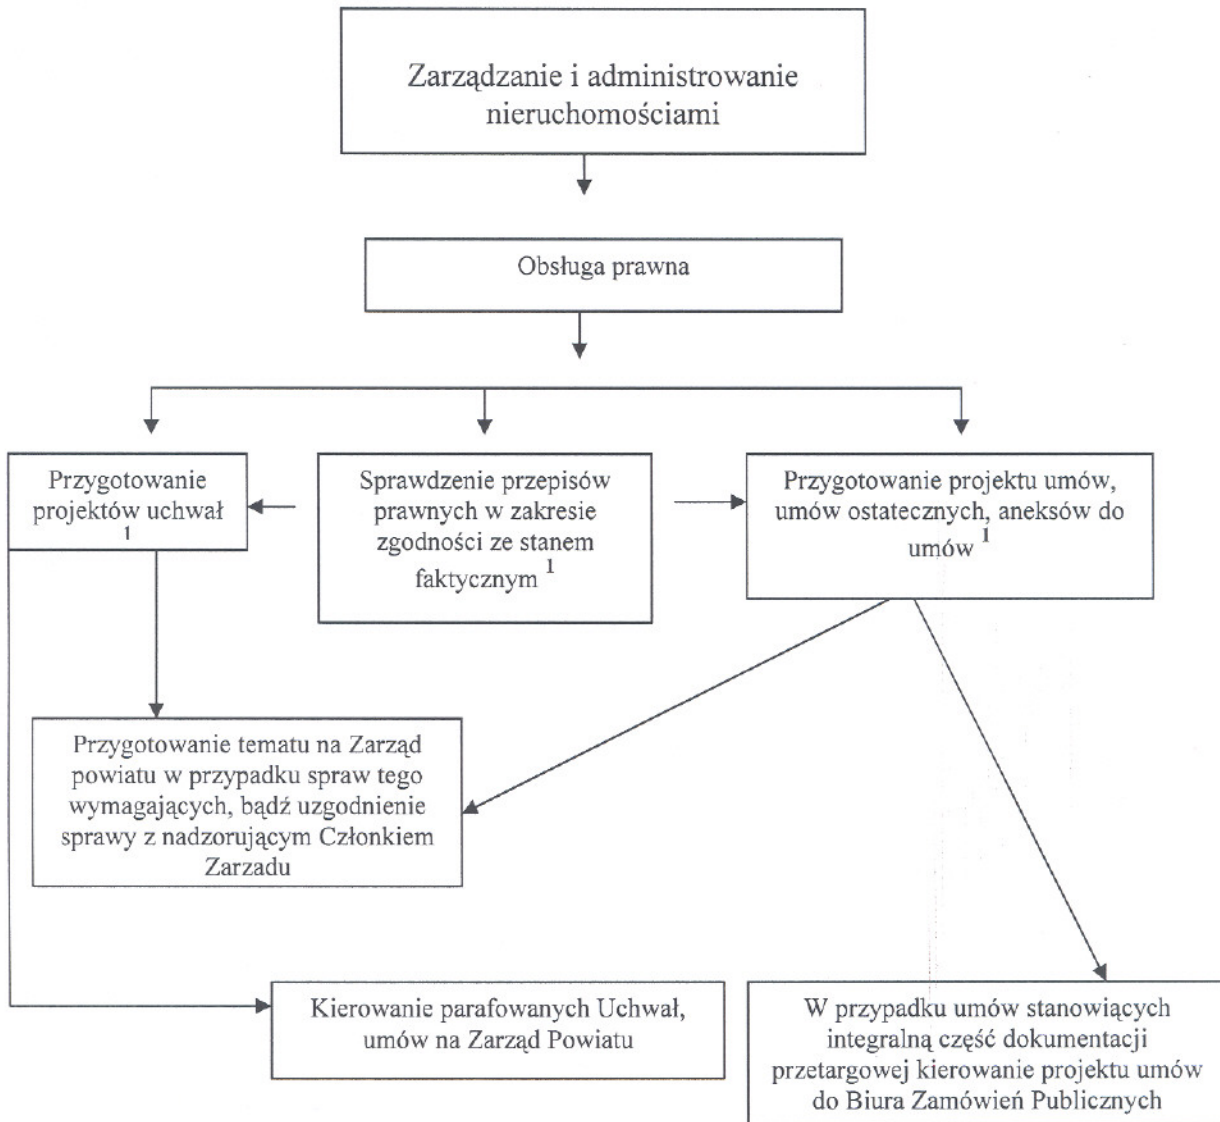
Zarządzanie i administrowanie nieruchomościami

Obsługa prawna

Przygotowanie projektów uchwał $^1$

Sprawdzenie przepisów prawnych w zakresie zgodności ze stanem faktycznym $^1$

Przygotowanie projektu umów, umów ostatecznych, aneksów do umów $^1$

Przygotowanie tematu na Zarząd powiatu w przypadku spraw tego wymagających, bądź uzgodnienie sprawy z nadzorującym Członkiem Zarzadu

Kierowanie parafowanych Uchwał, umów na Zarząd Powiatu

W przypadku umów stanowiących integralną część dokumentacji przetargowej kierowanie projektu umów do Biura Zamówień Publicznych